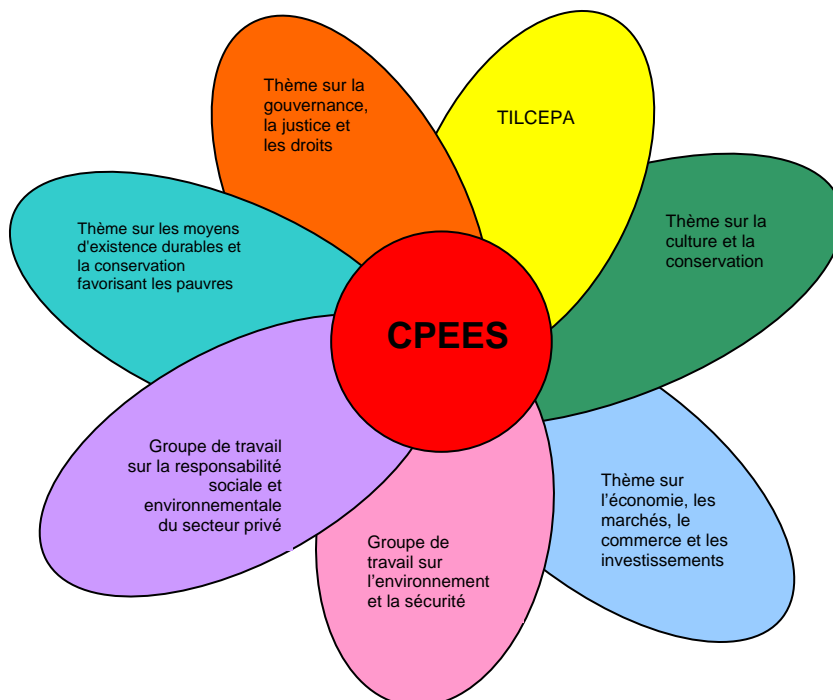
Thème sur la gouvernance, la justice et les droits

TILCEPA

Thème sur les moyens d'existence durables et la conservation favorisant les pauvres

Thème sur la culture et la conservation

CPEES

Groupe de travail sur la responsabilité sociale et environnementale du secteur privé

Thème sur l'économie, les marchés, le commerce et les investissements

Groupe de travail sur l'environnement et la sécurité